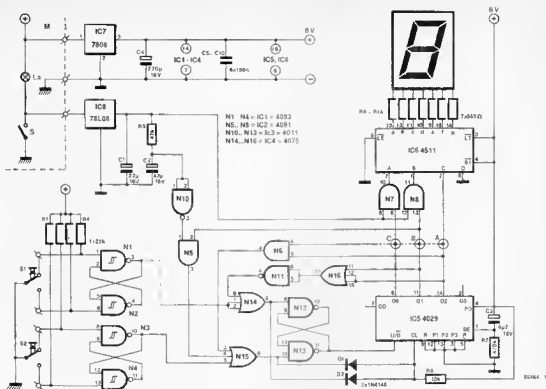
8 V
M
IC7
7806
C4
220µ
16V
14
IC1 . . . IC4
7
C5 . . . C10
6x 100n
16
IC5, IC6
8
La
S
IC8
78L05
R5
47k
C1
22µ
16V
C2
47µ
16V
N1 . . . N4 = IC1 = 4093
N5 . . . N9 = IC2 = 4081
N10 . . . N13 = IC3 = 4011
N14 . . . N16 = IC4 = 4075
R6 . . . R14
7x 560Ω
IC6 4511
LT
BI
A B C D
N7
N8
N10
N5
N6
N11
N16
N14
N12
N13
N15
R1
R4
4 x 22k
N1
N2
N3
N4
S1
S2
C
B
A
IC5 4029
DD
Q0
Q1
Q2
Q3
U/D
CL
R
P1
P2
P3
P4
D1
D2
2x 1N4148
R8
10k
C3
1µ
16V
R7
100k
8 V
85464 1